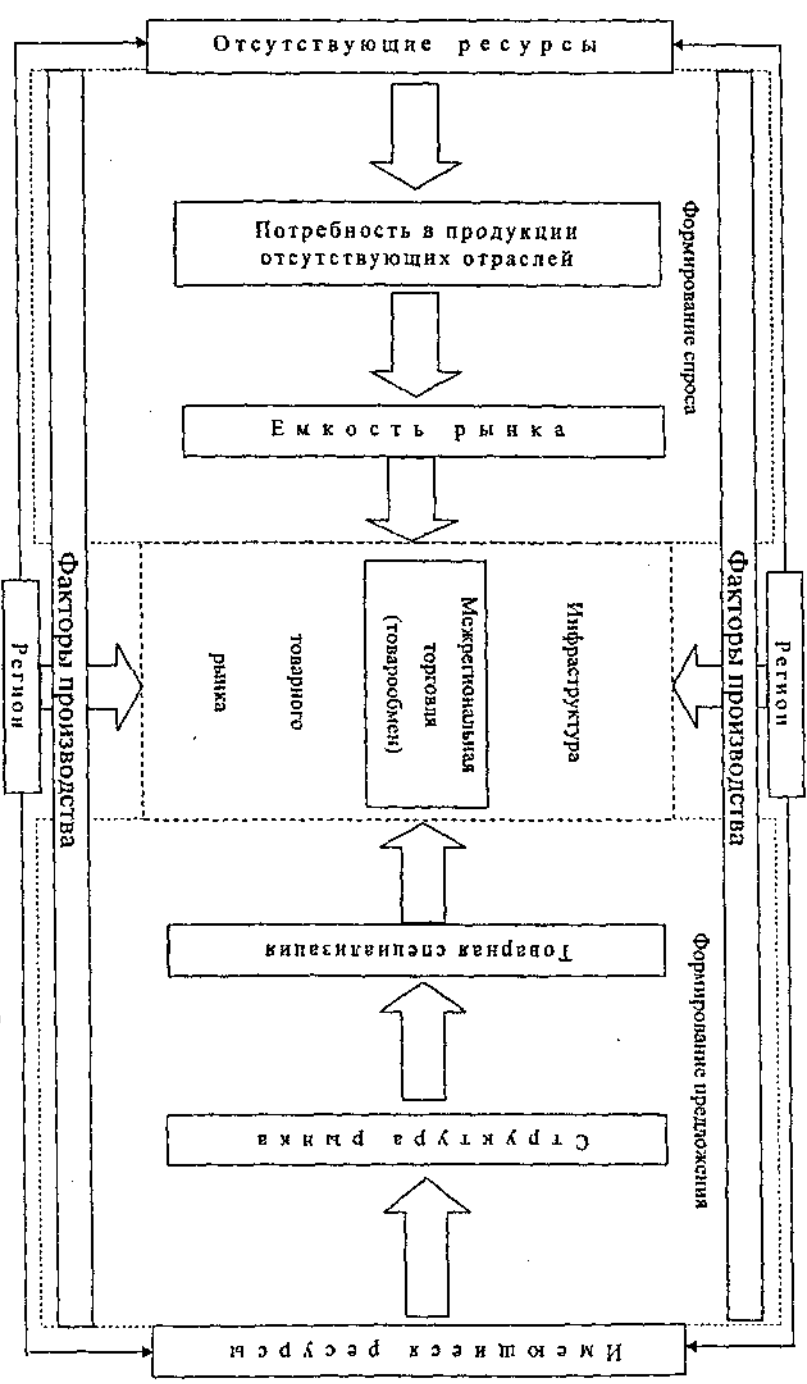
Отсутствующие ресурсы

Формирование спроса

Потребность в продукции отсутствующих отраслей

Емкость рынка

Факторы производства

Регион

Инфраструктура товарного рынка

Межрегиональная торговля (товарообмен)

Факторы производства

Регион

Формирование предложения

Товарная специализация

Структура рынка

Имеющиеся ресурсы